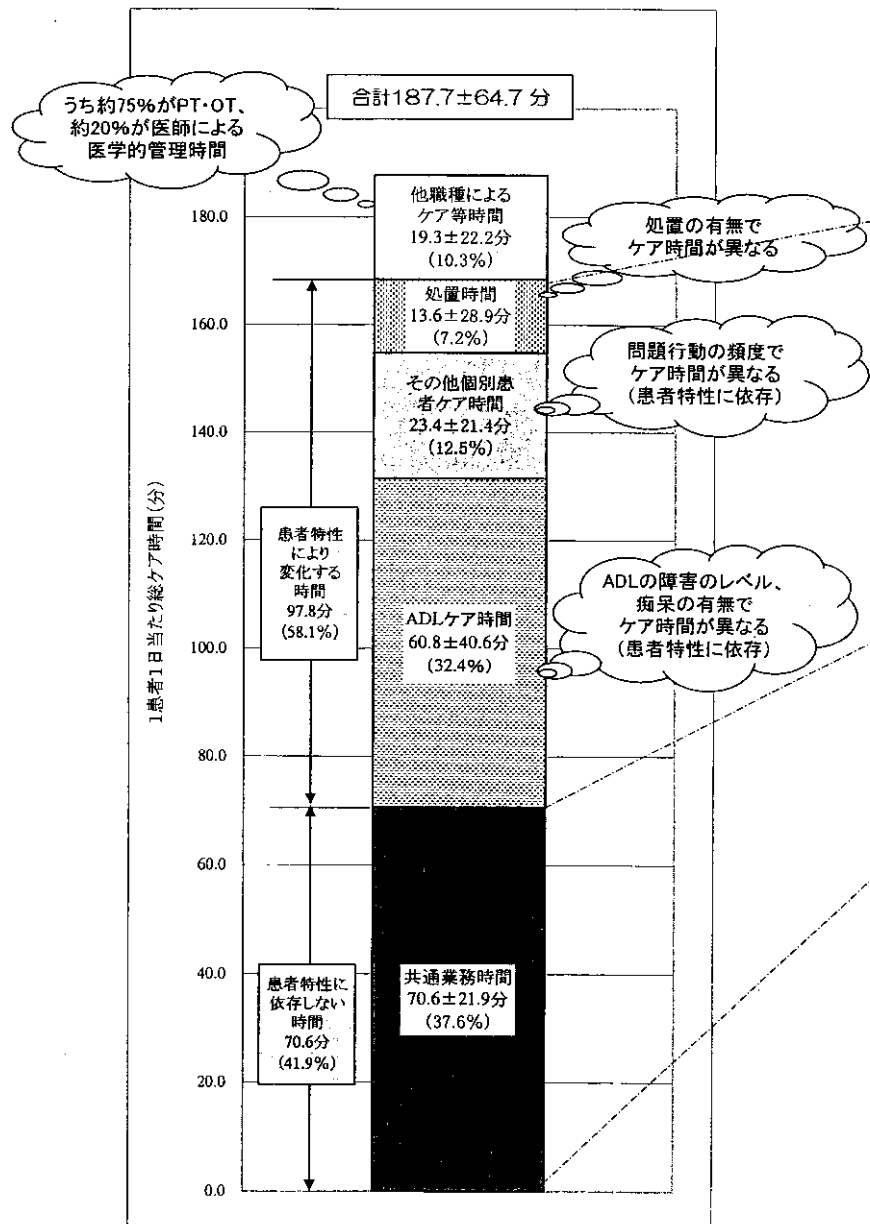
うち約75%がPT・OT、約20%が医師による医学的管理時間

合計187.7±64.7 分

他職種によるケア等時間
19.3±22.2分
(10.3%)

処置の有無でケア時間が異なる

処置時間
13.6±28.9分
(7.2%)

問題行動の頻度でケア時間が異なる（患者特性に依存）

その他個別患者ケア時間
23.4±21.4分
(12.5%)

患者特性により変化する時間
97.8分
(58.1%)

ADLの障害のレベル、痴呆の有無でケア時間が異なる（患者特性に依存）

ADLケア時間
60.8±40.6分
(32.4%)

患者特性に依存しない時間
70.6分
(41.9%)

共通業務時間
70.6±21.9分
(37.6%)

1患者1日当たり総ケア時間（分）

180.0
160.0
140.0
120.0
100.0
80.0
60.0
40.0
20.0
0.0